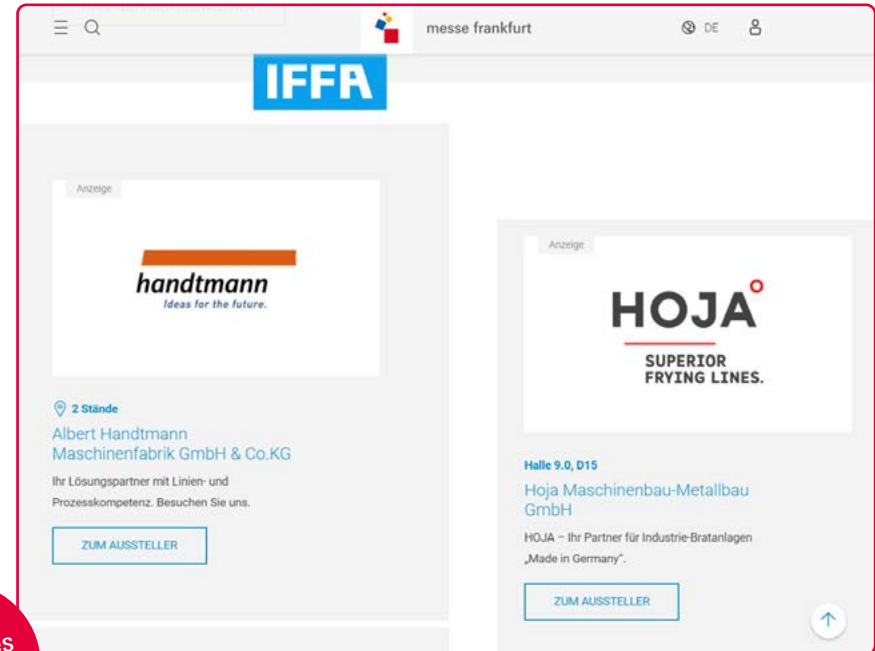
messe frankfurt

DE

IFFA

Anzeige

handtmann
Ideas for the future.

2 Stände

Albert Handtmann Maschinenfabrik GmbH & Co.KG

Ihr Lösungspartner mit Linien- und Prozesskompetenz. Besuchen Sie uns.

ZUM AUSSTELLER

Anzeige

HOJA°
SUPERIOR FRYING LINES.

Halle 9.0, D15

Hoja Maschinenbau-Metallbau GmbH

HOJA – Ihr Partner für Industrie-Bratanlagen „Made in Germany".

ZUM AUSSTELLER

S